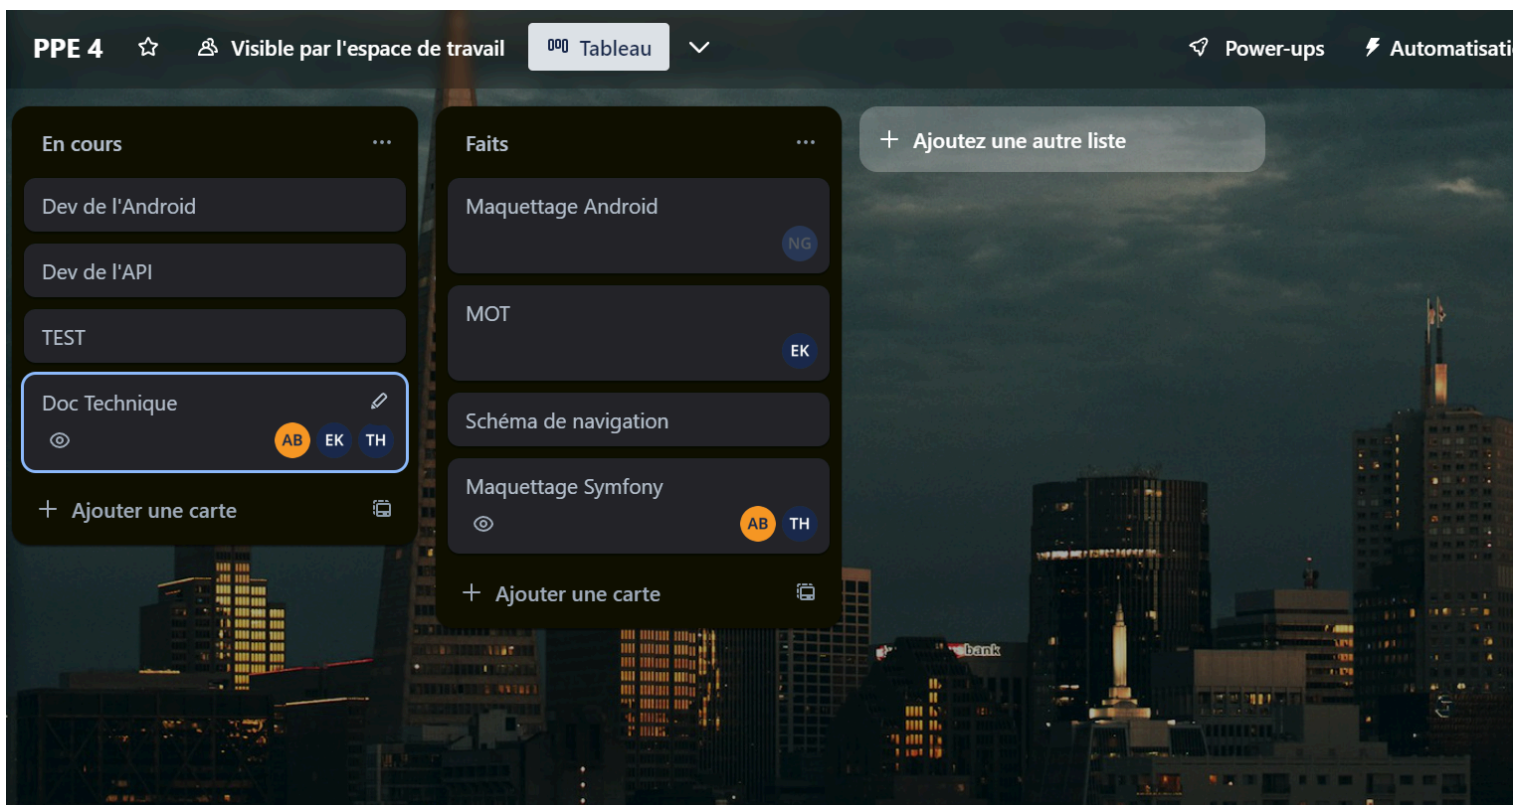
PPE 4 Visible par l'espace de travail Tableau Power-ups Automatisati

En cours ···

Dev de l'Android

Dev de l'API

TEST

Doc Technique
AB EK TH

+ Ajouter une carte

Faits ···

Maquettage Android
NG

MOT
EK

Schéma de navigation

Maquettage Symfony
AB TH

+ Ajouter une carte

+ Ajoutez une autre liste

bank